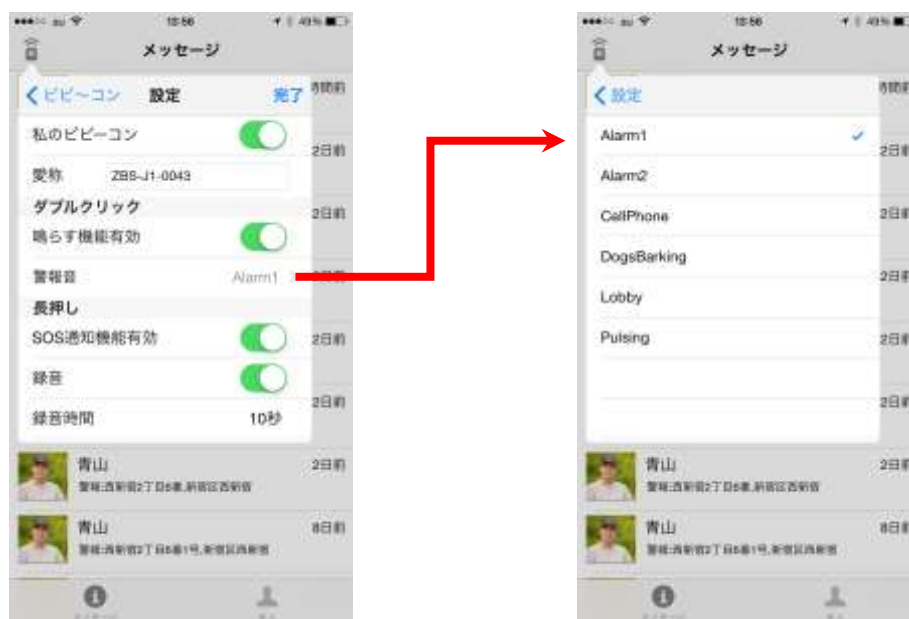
●●●○○ au 15:56 49%

メッセージ

ビビ～コン 設定 完了

私のビビーコン

愛称 ZBS-J1-0043

ダブルクリック

鳴らす機能有効

警報音 Alarm1

長押し

SOS通知機能有効

録音

録音時間 10秒

時間前

2日前

2日前

2日前

2日前

2日前

青山 2日前
警報:西新宿2丁目8番,新宿区西新宿

青山 8日前
警報:西新宿2丁目8番1号,新宿区西新宿

●●●○○ au 15:56 49%

メッセージ

設定

Alarm1

Alarm2

CellPhone

DogsBarking

Lobby

Pulsing

時間前

2日前

2日前

2日前

2日前

2日前

2日前

青山 2日前
警報:西新宿2丁目8番,新宿区西新宿

青山 8日前
警報:西新宿2丁目8番1号,新宿区西新宿